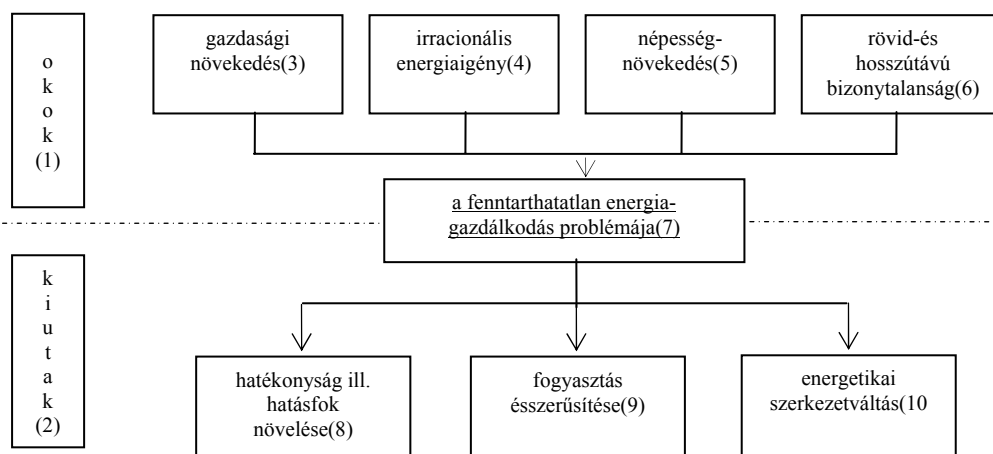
o
k
o
k
(1)

gazdasági növekedés(3)

irracionális energiaigény(4)

népesség-növekedés(5)

rövid-és hosszútávú bizonytalanság(6)

a fenntarthatatlan energia-gazdálkodás problémája(7)

k
i
u
t
a
k
(2)

hatékonyság ill. hatásfok növelése(8)

fogyasztás ésszerűsítése(9)

energetikai szerkezetváltás(10